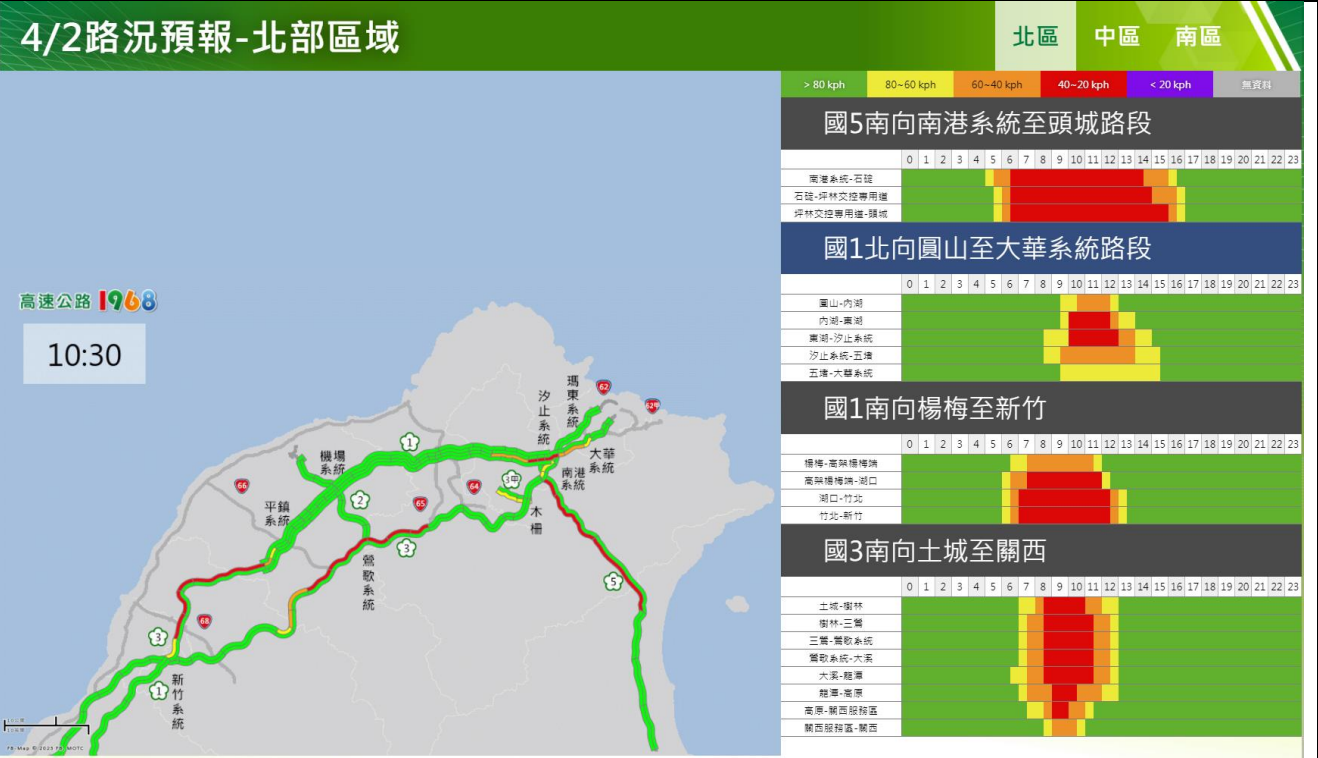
4/2路況預報-北部區域

北區 中區 南區

高速公路 1968

10:30

汐止系統 瑪東系統 62 62甲 1 機場系統 大華系統 南港系統 66 平鎮系統 2 65 64 3甲 木柵 3 鶯歌系統 5 68 3 1 新竹系統

> 80 kph | 80~60 kph | 60~40 kph | 40~20 kph | < 20 kph | 無資料

國5南向南港系統至頭城路段

| | 0 | 1 | 2 | 3 | 4 | 5 | 6 | 7 | 8 | 9 | 10 | 11 | 12 | 13 | 14 | 15 | 16 | 17 | 18 | 19 | 20 | 21 | 22 | 23 |
|---|---|---|---|---|---|---|---|---|---|---|---|---|---|---|---|---|---|---|---|---|---|---|---|---|
| 南港系統-石碇 | | | | | | | | | | | | | | | | | | | | | | | | |
| 石碇-坪林交控專用道 | | | | | | | | | | | | | | | | | | | | | | | | |
| 坪林交控專用道-頭城 | | | | | | | | | | | | | | | | | | | | | | | | |

國1北向圓山至大華系統路段

| | 0 | 1 | 2 | 3 | 4 | 5 | 6 | 7 | 8 | 9 | 10 | 11 | 12 | 13 | 14 | 15 | 16 | 17 | 18 | 19 | 20 | 21 | 22 | 23 |
|---|---|---|---|---|---|---|---|---|---|---|---|---|---|---|---|---|---|---|---|---|---|---|---|---|
| 圓山-內湖 | | | | | | | | | | | | | | | | | | | | | | | | |
| 內湖-東湖 | | | | | | | | | | | | | | | | | | | | | | | | |
| 東湖-汐止系統 | | | | | | | | | | | | | | | | | | | | | | | | |
| 汐止系統-五堵 | | | | | | | | | | | | | | | | | | | | | | | | |
| 五堵-大華系統 | | | | | | | | | | | | | | | | | | | | | | | | |

國1南向楊梅至新竹

| | 0 | 1 | 2 | 3 | 4 | 5 | 6 | 7 | 8 | 9 | 10 | 11 | 12 | 13 | 14 | 15 | 16 | 17 | 18 | 19 | 20 | 21 | 22 | 23 |
|---|---|---|---|---|---|---|---|---|---|---|---|---|---|---|---|---|---|---|---|---|---|---|---|---|
| 楊梅-高架楊梅端 | | | | | | | | | | | | | | | | | | | | | | | | |
| 高架楊梅端-湖口 | | | | | | | | | | | | | | | | | | | | | | | | |
| 湖口-竹北 | | | | | | | | | | | | | | | | | | | | | | | | |
| 竹北-新竹 | | | | | | | | | | | | | | | | | | | | | | | | |

國3南向土城至關西

| | 0 | 1 | 2 | 3 | 4 | 5 | 6 | 7 | 8 | 9 | 10 | 11 | 12 | 13 | 14 | 15 | 16 | 17 | 18 | 19 | 20 | 21 | 22 | 23 |
|---|---|---|---|---|---|---|---|---|---|---|---|---|---|---|---|---|---|---|---|---|---|---|---|---|
| 土城-樹林 | | | | | | | | | | | | | | | | | | | | | | | | |
| 樹林-三鶯 | | | | | | | | | | | | | | | | | | | | | | | | |
| 三鶯-鶯歌系統 | | | | | | | | | | | | | | | | | | | | | | | | |
| 鶯歌系統-大溪 | | | | | | | | | | | | | | | | | | | | | | | | |
| 大溪-龍潭 | | | | | | | | | | | | | | | | | | | | | | | | |
| 龍潭-高原 | | | | | | | | | | | | | | | | | | | | | | | | |
| 高原-關西服務區 | | | | | | | | | | | | | | | | | | | | | | | | |
| 關西服務區-關西 | | | | | | | | | | | | | | | | | | | | | | | | |